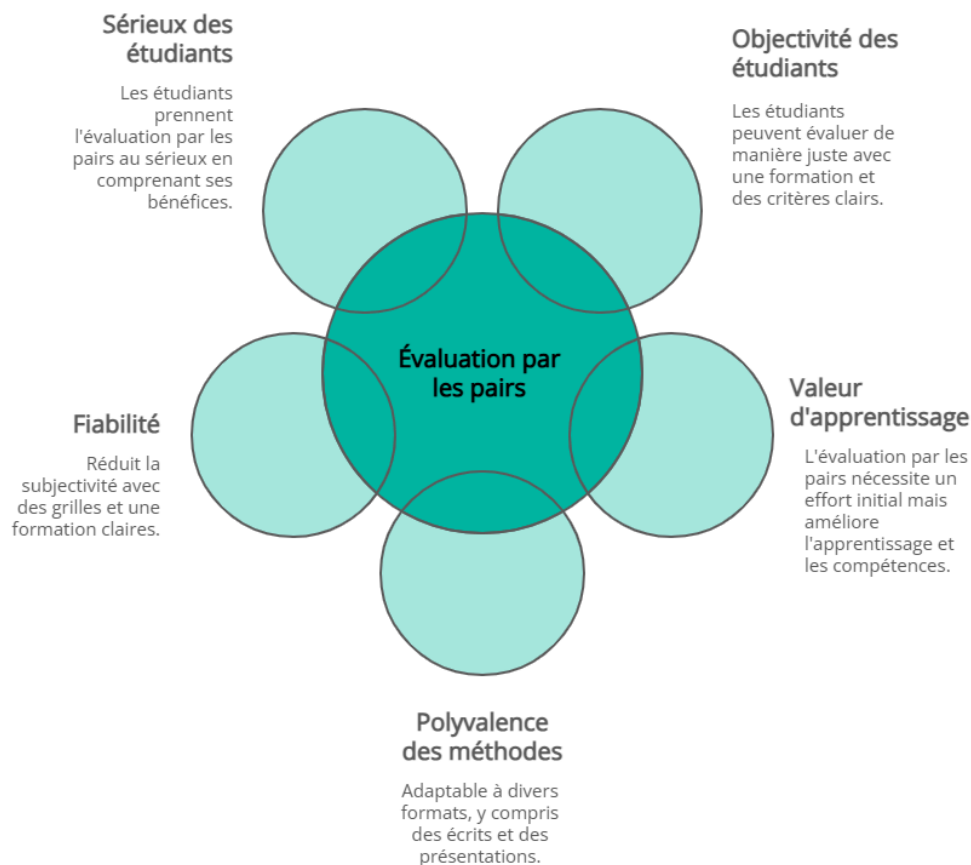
Sérieux des étudiants

Les étudiants prennent l'évaluation par les pairs au sérieux en comprenant ses bénéfices.

Objectivité des étudiants

Les étudiants peuvent évaluer de manière juste avec une formation et des critères clairs.

Évaluation par les pairs

Fiabilité

Réduit la subjectivité avec des grilles et une formation claires.

Valeur d'apprentissage

L'évaluation par les pairs nécessite un effort initial mais améliore l'apprentissage et les compétences.

Polyvalence des méthodes

Adaptable à divers formats, y compris des écrits et des présentations.